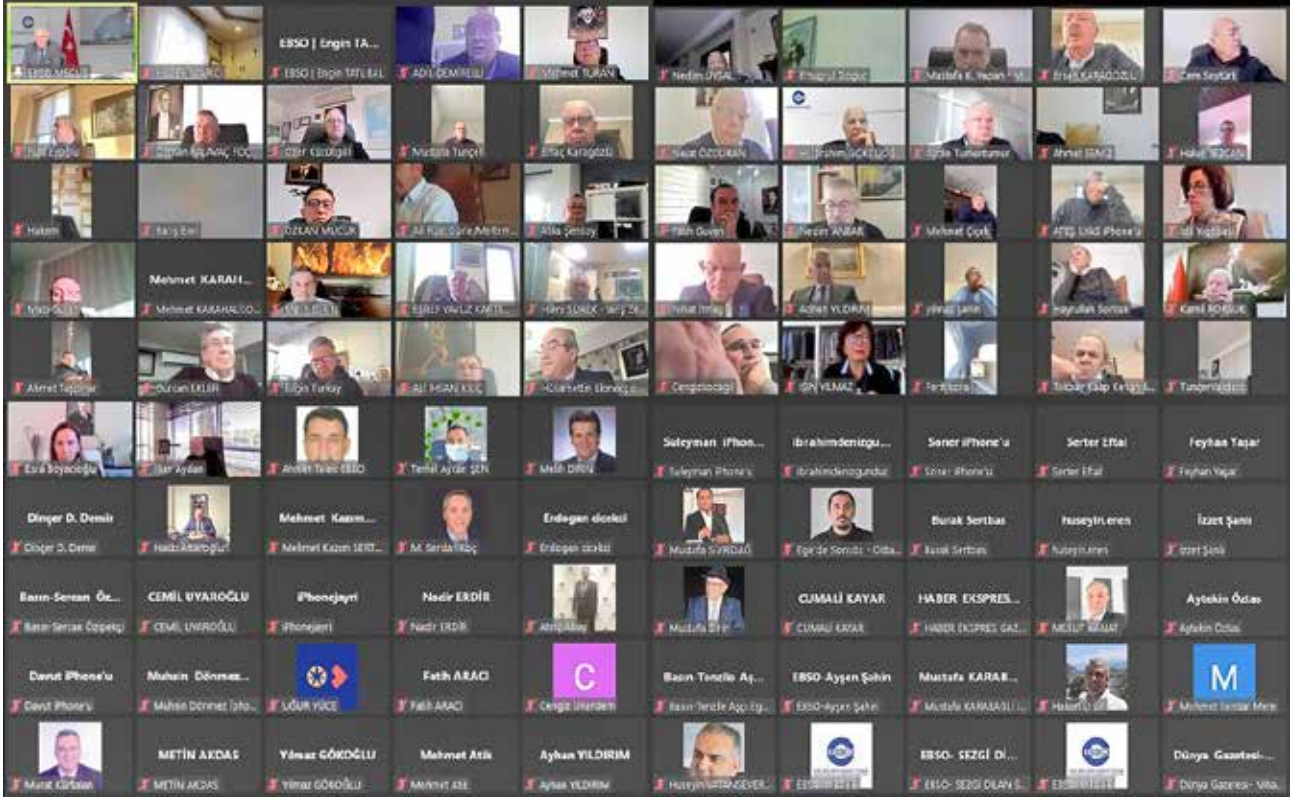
EBSO MECLİS
EBSO | Engin TA...
EBSO | Engin TATLIBAL
ADİL DEMİRELİ
Mehmet TURAN
Nedim UYSAL
Ertuğrul Doğuç
Mustafa K. Yazan
Ersan KARAGÖZLÜ
Cem Seyfürk
Sinan Kılavuz TOÇ
Özer Kocabaş
Mustafa Turgut
Erdal Karagözlü
Selçuk ÖZDOĞAN
İbrahim GÖKELOĞLU
Tarık Tumentumur
Ahmet SİMİZ
Hakan
Hakem
Barış Eser
ÖZKAN MUCUK
Atila Şensoy
Fatih Güven
Nedim ANBAR
Mehmet Çiçek
ATEŞ UÇKI iPhone'u
Mehmet KARAH...
Mehmet KARAHALİOĞ...
EMRE YAVUZ KAPTAN
Hilmi SÜREK
Adnan YILDIRIM
Hayrullah Sonsöz
Kamil BOKSUK
Ahmet Taşdelen
Dursun EKLER
Bilgin Türkay
ALİ İHSAN KILIÇ
Cengizocagzi
İŞIN YILMAZ
Tuncer Yıldız
Esra Boyacıoğlu
Aydan
Emin Telek EBSO
Temel Aykut ŞEN
Melih Dilber
Suleyman iPhon...
Suleyman iPhone'u
ibrahimdenizgu...
ibrahimdenizgunduz
Soner iPhone'u
Soner iPhone'u
Serter Eftal
Serter Eftal
Feyhan Yaşar
Feyhan Yaşar
Dinçer D. Demir
Dinçer D. Demir
Mehmet Kazım...
Mehmet Kazım SERT...
M. Serdar Kılıç
Erdoğan dicleli
Erdoğan dicleli
Mustafa SİVRİDAĞ
Ege'de Sonsöz - Oda...
Burak Sertbas
Burak Sertbas
huseyin.eren
huseyin.eren
İzzet Şanlı
İzzet Şanlı
Basın-Sercan Öz...
Basın-Sercan Özipekçi
CEMİL UYAROĞLU
CEMİL UYAROĞLU
iPhonejayri
iPhonejayri
Nadir ERDİR
Nadir ERDİR
Mustafa
CUMALİ KAYAR
CUMALİ KAYAR
HABER EKSPRES...
HABER EKSPRES GAZ...
Aytekin Özlaş
Aytekin Özlaş
Davut iPhone'u
Davut iPhone'u
Muhsin Dönmez...
Muhsin Dönmez
UĞUR YÜCE
Fatih ARACI
Fatih ARACI
C
Cengiz
Basın Tenzile Aş...
Basın Tenzile Aşçı Eg...
EBSO-Ayşen Şahin
EBSO-Ayşen Şahin
Mustafa KARAB...
Mustafa KARABAĞLI
M
Mehmet Sertar Mete
Murat Kurtaran
METİN AKDAS
METİN AKDAS
Yılmaz GÖKOĞLU
Yılmaz GÖKOĞLU
Mehmet Atik
Mehmet Atik
Ayhan YILDIRIM
Ayhan YILDIRIM
Hüseyin
EBSO- SEZGİ Dİ...
EBSO- SEZGİ DİLAN S...
Dünya Gazetesi-...
Dünya Gazetesi - Vil...